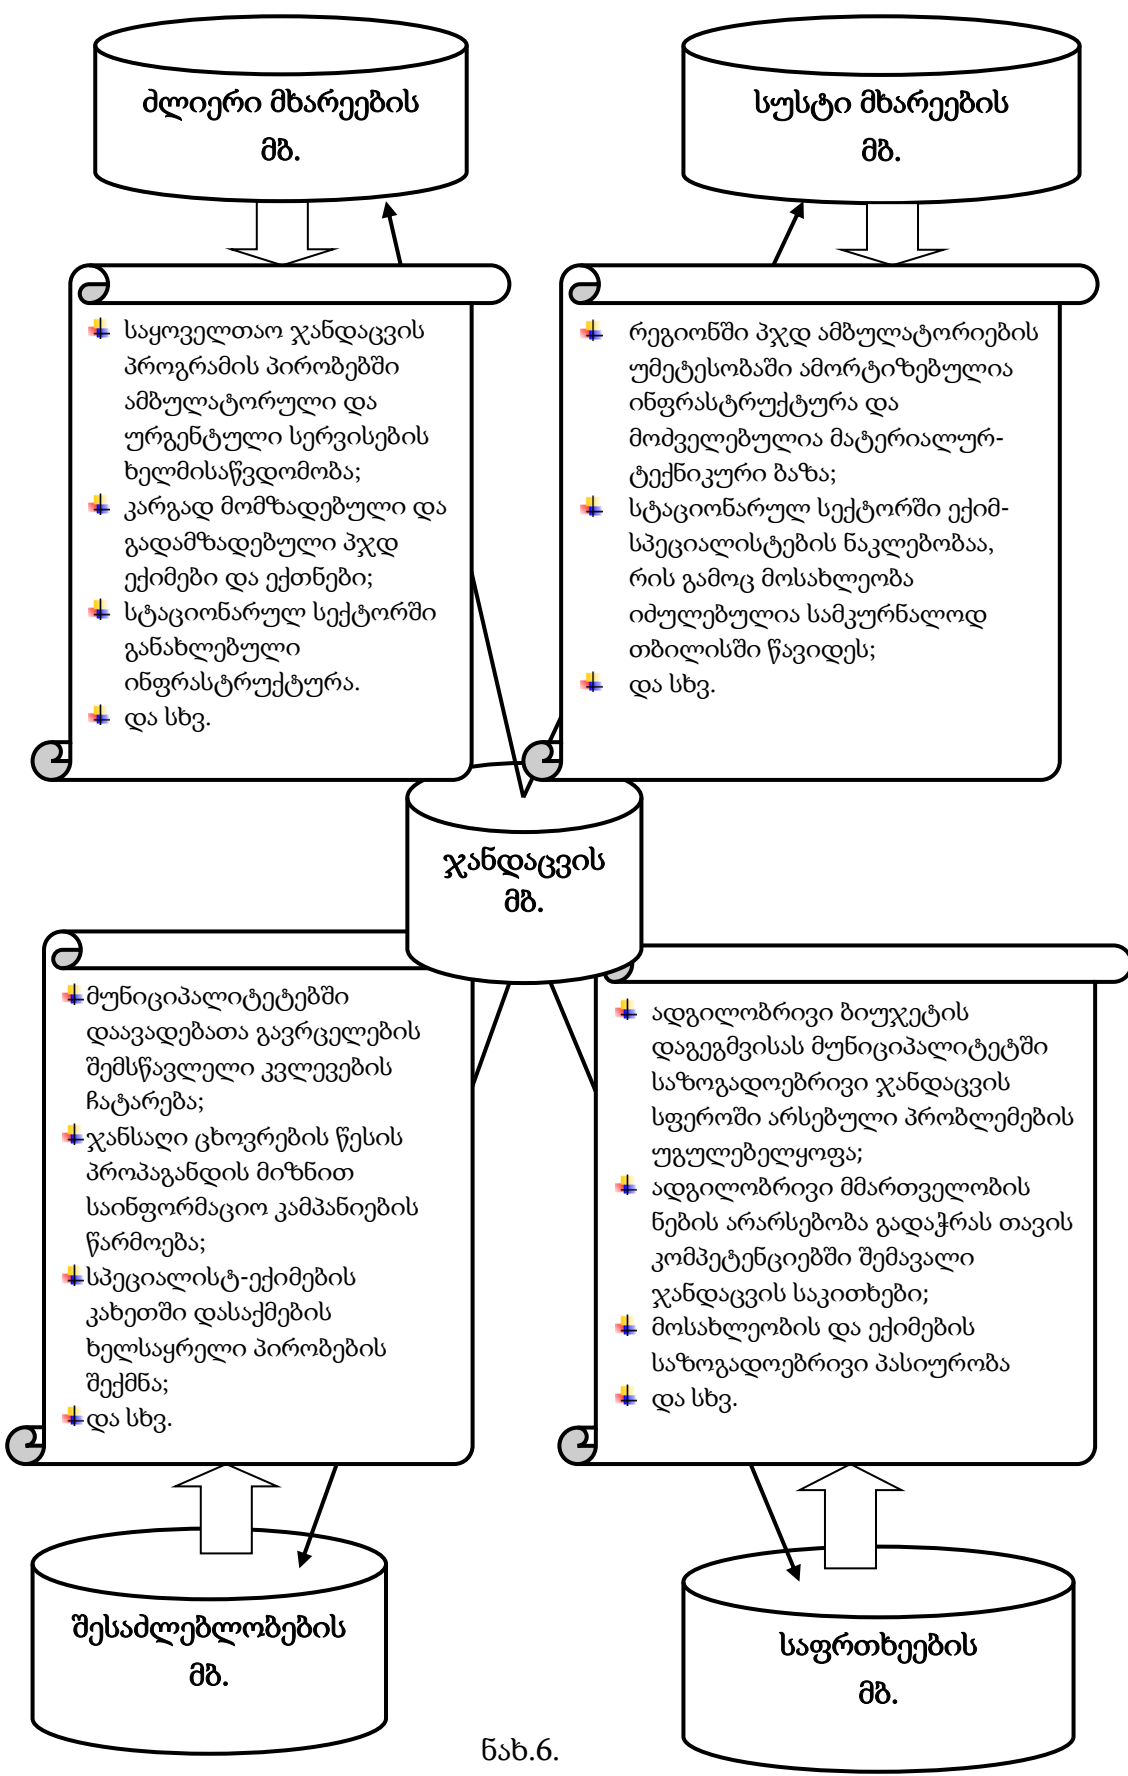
ძლიერი მხარეების მზ.

სუსტი მხარეების მზ.

საყოველთაო ჯანდაცვის პროგრამის პირობებში ამბულატორული და ურგენტული სერვისების ხელმისაწვდომობა;
კარგად მომზადებული და გადამზადებული პჯდ ექიმები და ექთნები;
სტაციონარულ სექტორში განახლებული ინფრასტრუქტურა.
და სხვ.

რეგიონში პჯდ ამბულატორიების უმეტესობაში ამორტიზებულია ინფრასტრუქტურა და მოძველებულია მატერიალურ-ტექნიკური ბაზა;
სტაციონარულ სექტორში ექიმ-სპეციალისტების ნაკლებობაა, რის გამოც მოსახლეობა იძულებულია სამკურნალოდ თბილისში წავიდეს;
და სხვ.

ჯანდაცვის მზ.

მუნიციპალიტეტებში დაავადებათა გავრცელების შემსწავლელი კვლევების ჩატარება;
ჯანსაღი ცხოვრების წესის პროპაგანდის მიზნით საინფორმაციო კამპანიების წარმოება;
სპეციალისტ-ექიმების კახეთში დასაქმების ხელსაყრელი პირობების შექმნა;
და სხვ.

ადგილობრივი ბიუჯეტის დაგეგმვისას მუნიციპალიტეტში საზოგადოებრივი ჯანდაცვის სფეროში არსებული პრობლემების უგულებელყოფა;
ადგილობრივი მმართველობის ნების არარსებობა გადაჭრას თავის კომპეტენციებში შემავალი ჯანდაცვის საკითხები;
მოსახლეობის და ექიმების საზოგადოებრივი პასიურობა
და სხვ.

შესაძლებლობების მზ.

საფრთხეების მზ.

ნახ.6.